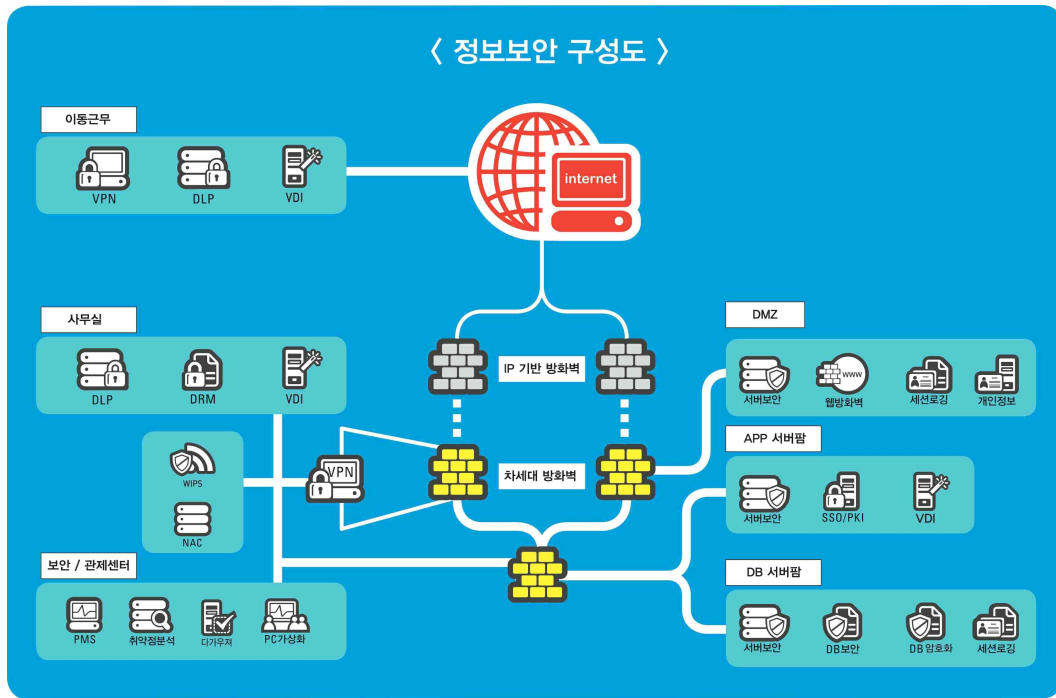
〈 정보보안 구성도 〉

이동근무

VPN

DLP

VDI

internet

사무실

DLP

DRM

VDI

WIPS

NAC

VPN

IP 기반 방화벽

차세대 방화벽

DMZ

서버보안

웹방화벽

세션로깅

개인정보

APP 서버팜

서버보안

SSO/PKI

VDI

보안 / 관제센터

PMS

취약점분석

디가우저

PC가상화

DB 서버팜

서버보안

DB보안

DB 암호화

세션로깅